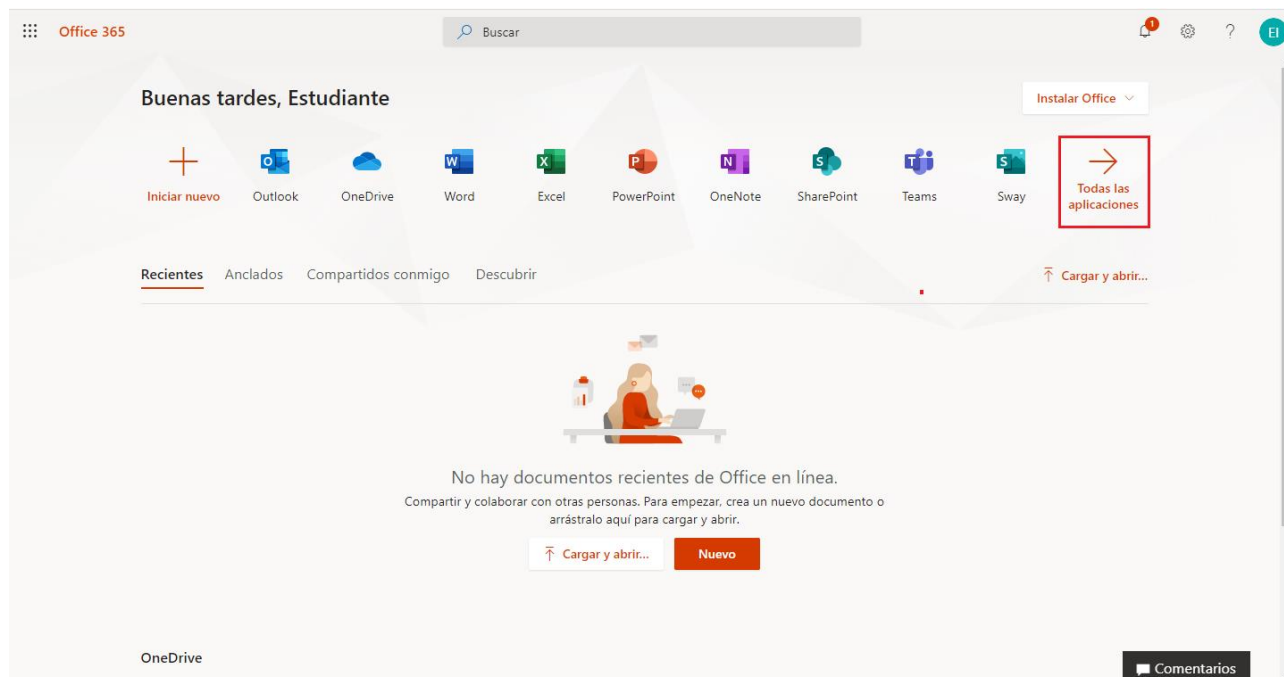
Office 365

Buscar

1

EI

Buenas tardes, Estudiante

Instalar Office

Iniciar nuevo

Outlook

OneDrive

Word

Excel

PowerPoint

OneNote

SharePoint

Teams

Sway

Todas las aplicaciones

Recientes

Anclados

Compartidos conmigo

Descubrir

Cargar y abrir...

No hay documentos recientes de Office en línea.

Compartir y colaborar con otras personas. Para empezar, crea un nuevo documento o arrástralo aquí para cargar y abrir.

Cargar y abrir...

Nuevo

OneDrive

Comentarios